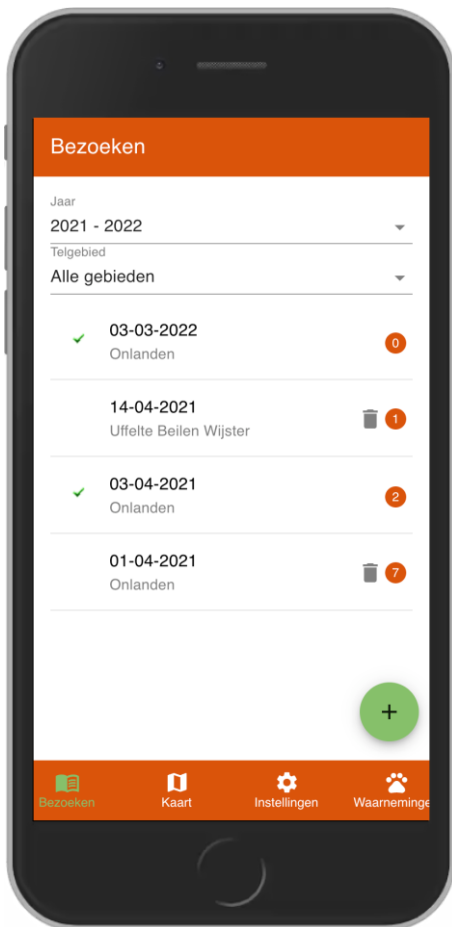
Bezoeken

Jaar
2021 - 2022

Telgebied
Alle gebieden

03-03-2022
Onlanden
0

14-04-2021
Uffelte Beilen Wijster
1

03-04-2021
Onlanden
2

01-04-2021
Onlanden
7

+

Bezoeken
Kaart
Instellingen
Waarneminge